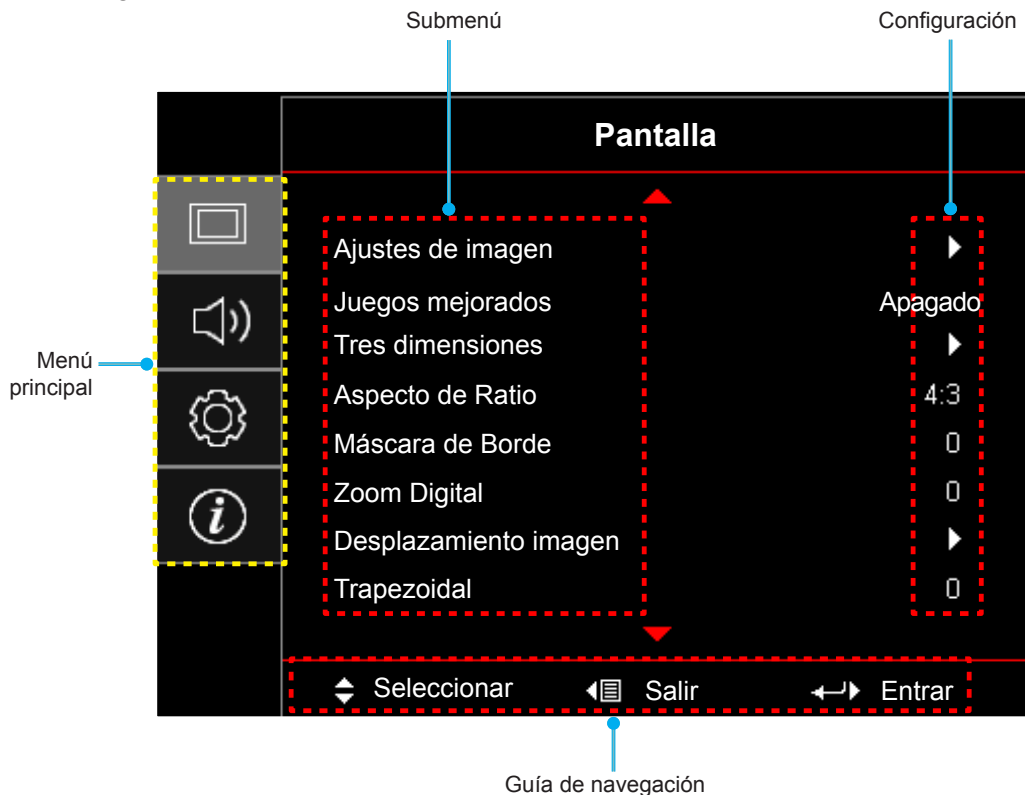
Submenú

Configuración

Pantalla

Menú principal

Ajustes de imagen

Juegos mejorados Apagado

Tres dimensiones

Aspecto de Ratio 4:3

Máscara de Borde 0

Zoom Digital 0

Desplazamiento imagen

Trapezoidal 0

Seleccionar Salir Entrar

Guía de navegación